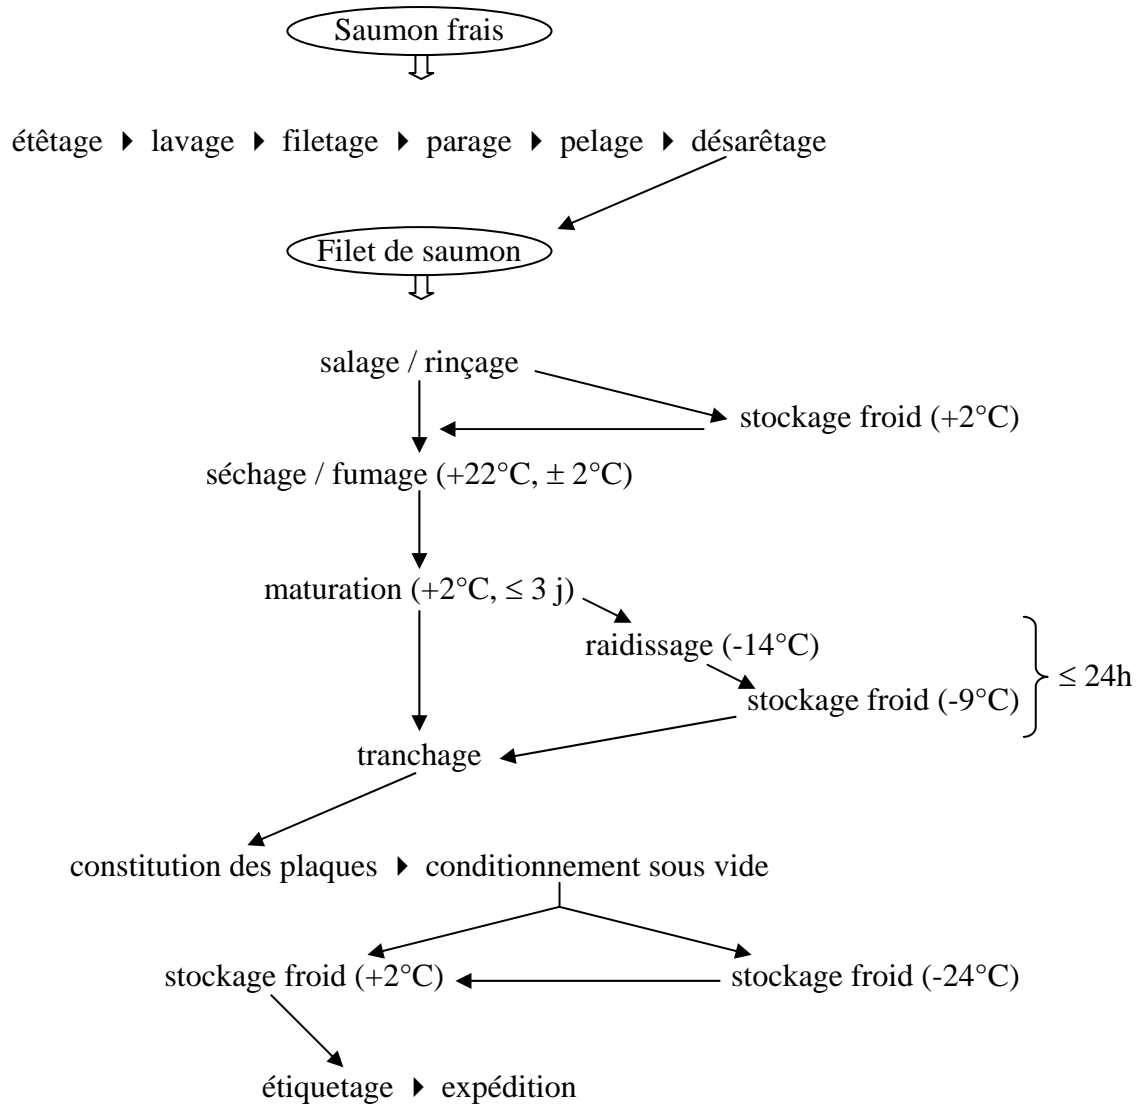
Saumon frais

étêtage ▸ lavage ▸ filetage ▸ parage ▸ pelage ▸ désarêtage

Filet de saumon

salage / rinçage

stockage froid (+2°C)

séchage / fumage (+22°C, ± 2°C)

maturation (+2°C, ≤ 3 j)

raidissage (-14°C)

stockage froid (-9°C)

≤ 24h

tranchage

constitution des plaques ▸ conditionnement sous vide

stockage froid (+2°C)

stockage froid (-24°C)

étiquetage ▸ expédition